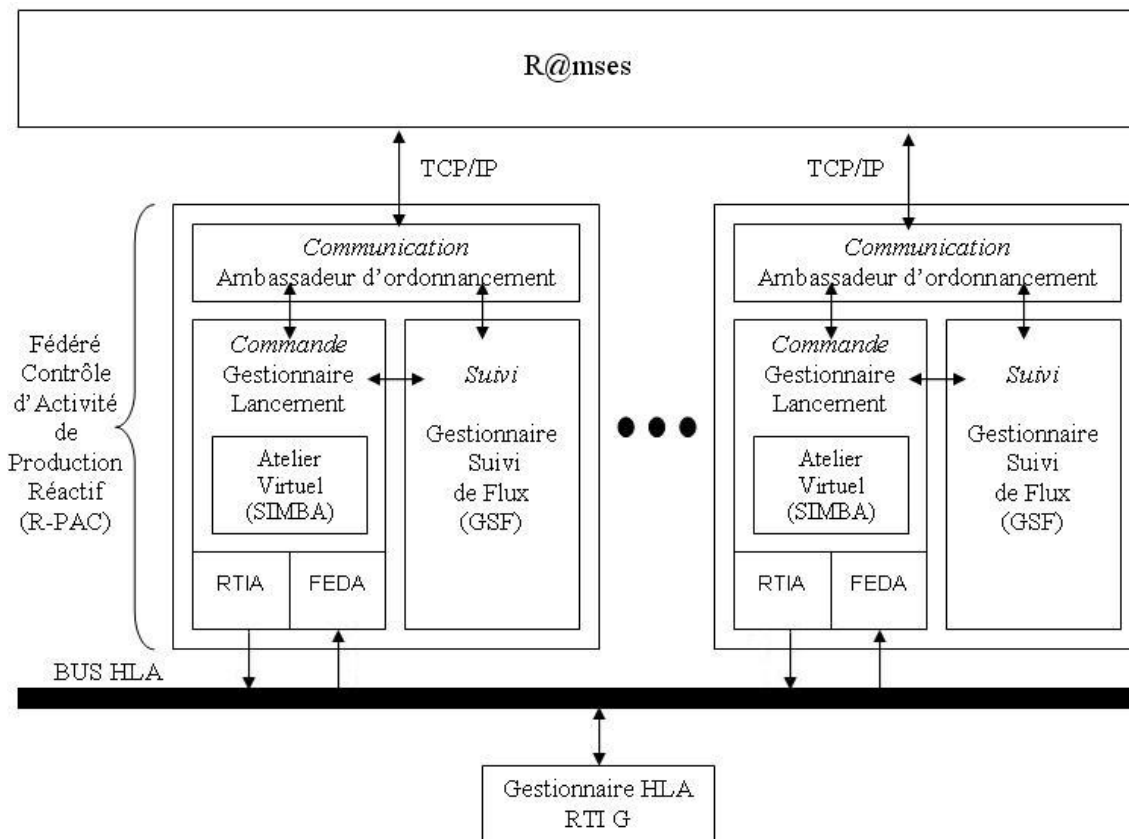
R@mses

TCP/IP

TCP/IP

Fédéré Contrôle d'Activité de Production Réactif (R-PAC)

*Communication*
Ambassadeur d'ordonnancement

*Commande*
Gestionnaire Lancement

Atelier Virtuel (SIMBA)

*Suivi*

Gestionnaire Suivi de Flux (GSF)

RTIA

FEDA

*Communication*
Ambassadeur d'ordonnancement

*Commande*
Gestionnaire Lancement

Atelier Virtuel (SIMBA)

*Suivi*

Gestionnaire Suivi de Flux (GSF)

RTIA

FEDA

BUS HLA

Gestionnaire HLA
RTI G